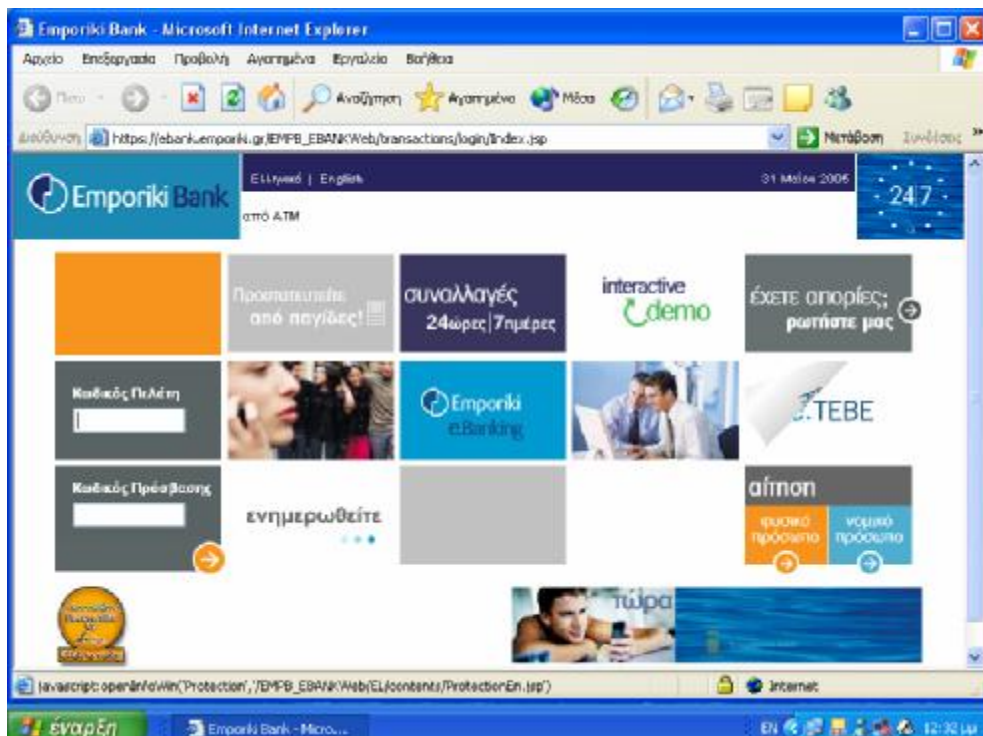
Emporiki Bank - Microsoft Internet Explorer

Αρχείο Επεξεργασία Προβολή Αγαπημένα Εργαλεία Βοήθεια

Πίσω Αναζήτηση Αγαπημένα Μέσα

Διεύθυνση https://ebank.emporiki.gr/EMPB_EBANKWeb/transactions/login/Index.jsp Μετάβαση Συνδέσεις

Emporiki Bank

Ελληνικά | English

31 Μαΐου 2005

από ΑΤΜ

24/7

Προστατευτείτε από παγίδες!

συναλλαγές 24ώρες|7ημέρες

interactive demo

έχετε απορίες; ρωτήστε μας

Κωδικός Πελάτη

Emporiki e.Banking

TEBE

Κωδικός Πρόσβασης

ενημερωθείτε

αίτηση

φυσικό πρόσωπο

νομικό πρόσωπο

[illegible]

τώρα

javascript:openInfoWin('Protection','/EMPB_EBANKWeb/EL/contents/ProtectionEn.jsp')

Internet

έναρξη

Emporiki Bank - Micro...

EN 12:32 μμ